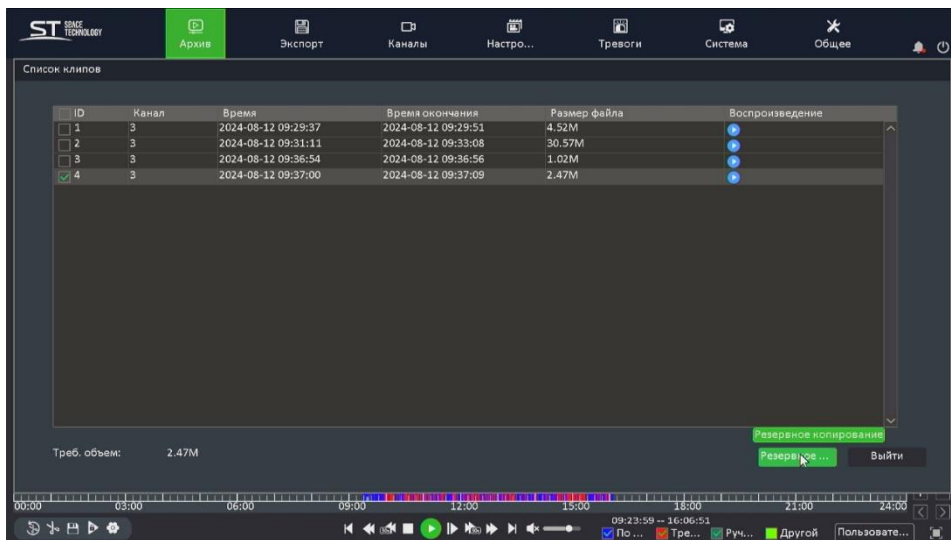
ST SPACE TECHNOLOGY

Архив | Экспорт | Каналы | Настро... | Тревоги | Система | Общее

Список клипов

| ID | Канал | Время | Время окончания | Размер файла | Воспроизведение |
|---|---|---|---|---|---|
| 1 | 3 | 2024-08-12 09:29:37 | 2024-08-12 09:29:51 | 4.52M | |
| 2 | 3 | 2024-08-12 09:31:11 | 2024-08-12 09:33:08 | 30.57M | |
| 3 | 3 | 2024-08-12 09:36:54 | 2024-08-12 09:36:56 | 1.02M | |
| 4 | 3 | 2024-08-12 09:37:00 | 2024-08-12 09:37:09 | 2.47M | |

Треб. объем: 2.47M

Резервное копирование

Резерв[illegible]ое ...

Выйти

00:00 03:00 06:00 09:00 12:00 15:00 18:00 21:00 24:00

09:23:59 -- 16:06:51

По ... Тре... Руч... Другой Пользовате...